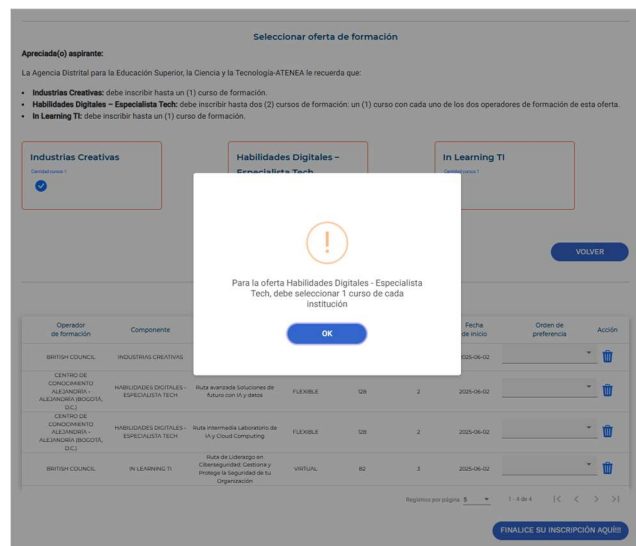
Seleccionar oferta de formación

Apreciada(o) aspirante:

La Agencia Distrital para la Educación Superior, la Ciencia y la Tecnología-ATENEA le recuerda que:

- Industrias Creativas: debe inscribir hasta un (1) curso de formación.
- Habilidades Digitales – Especialista Tech: debe inscribir hasta dos (2) cursos de formación: un (1) curso con cada uno de los dos operadores de formación de esta oferta.
- In Learning TI: debe inscribir hasta un (1) curso de formación.

Industrias Creativas
Cantidad cursos 1

Habilidades Digitales – Especialista Tech

In Learning TI
Cantidad cursos 1

VOLVER

Para la oferta Habilidades Digitales - Especialista Tech, debe seleccionar 1 curso de cada institución

OK

| Operador de formación | Componente | | | | | Fecha de inicio | Orden de preferencia | Acción |
|---|---|---|---|---|---|---|---|---|
| BRITISH COUNCIL | INDUSTRIAS CREATIVAS | | | | | 2025-06-02 | | |
| CENTRO DE CONOCIMIENTO ALEJANDRÍA - ALEJANDRÍA (BOGOTÁ, D.C.) | HABILIDADES DIGITALES - ESPECIALISTA TECH | Ruta avanzada Soluciones de futuro con IA y datos | FLEXIBLE | 128 | 2 | 2025-06-02 | | |
| CENTRO DE CONOCIMIENTO ALEJANDRÍA - ALEJANDRÍA (BOGOTÁ, D.C.) | HABILIDADES DIGITALES - ESPECIALISTA TECH | Ruta intermedia Laboratorio de IA y Cloud Computing | FLEXIBLE | 128 | 2 | 2025-06-02 | | |
| BRITISH COUNCIL | IN LEARNING TI | Ruta de Liderazgo en Ciberseguridad: Gestiona y Protege la Seguridad de tu Organización | VIRTUAL | 82 | 3 | 2025-06-02 | | |

Registros por página: 5   1 - 4 de 4

FINALICE SU INSCRIPCIÓN AQUÍ!!!